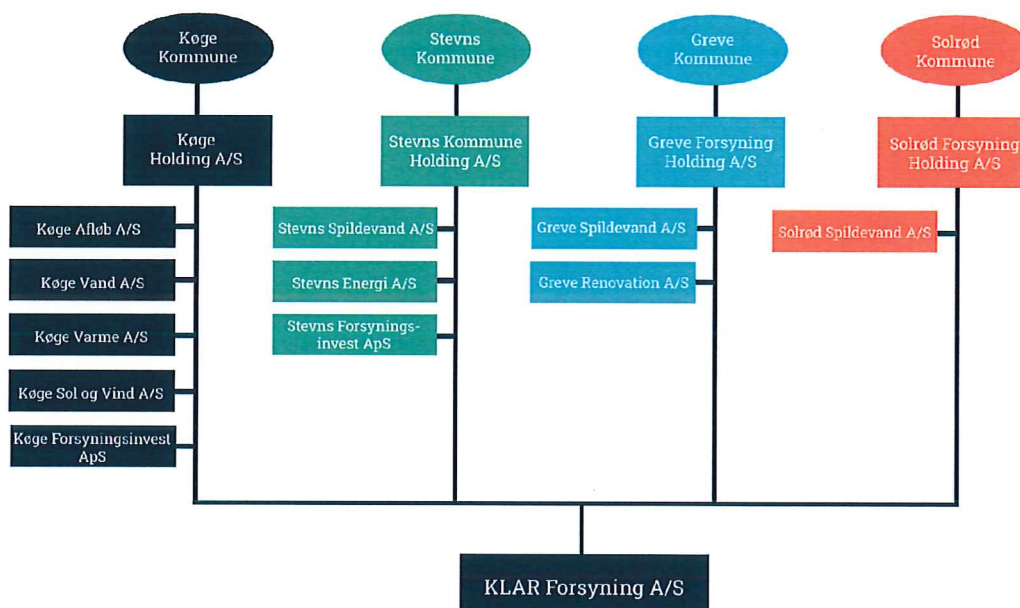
Køge Kommune

Stevns Kommune

Greve Kommune

Solrød Kommune

Køge Holding A/S

Stevns Kommune Holding A/S

Greve Forsyning Holding A/S

Solrød Forsyning Holding A/S

Køge Afløb A/S

Køge Vand A/S

Køge Varme A/S

Køge Sol og Vind A/S

Køge Forsyningsinvest ApS

Stevns Spildevand A/S

Stevns Energi A/S

Stevns Forsyningsinvest ApS

Greve Spildevand A/S

Greve Renovation A/S

Solrød Spildevand A/S

KLAR Forsyning A/S